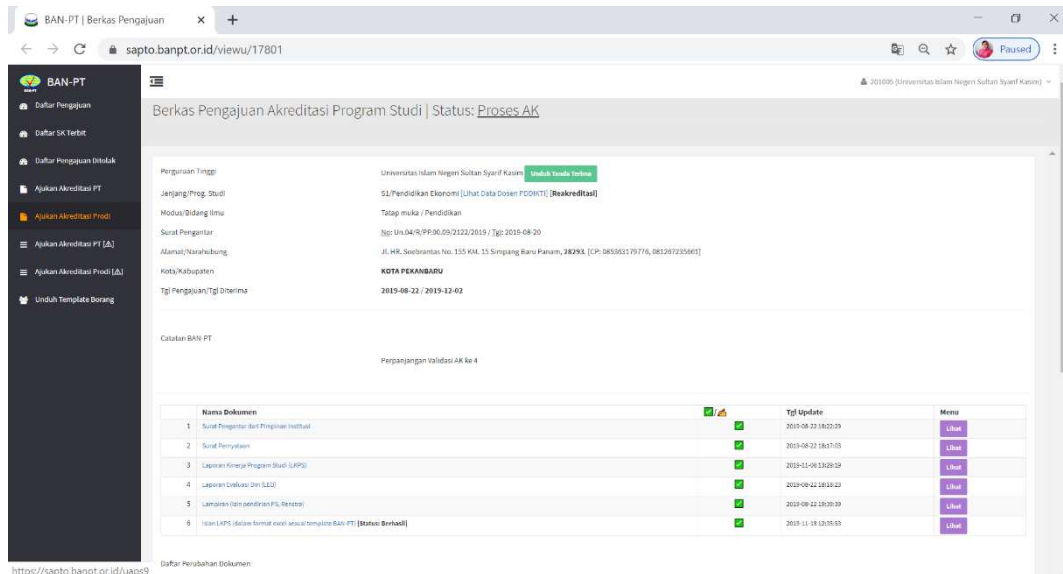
BAN-PT | Berkas Pengajuan ×
sapto.banpt.or.id/viewu/17801
Paused

BAN-PT
Daftar Pengajuan
Daftar SK Terbit
Daftar Pengajuan Ditolak
Ajukan Akreditasi PT
Ajukan Akreditasi Prodi
Ajukan Akreditasi PT [A]
Ajukan Akreditasi Prodi [A]
Unduh Template Borang

201005 (Universitas Islam Negeri Sultan Syarif Kasim)

Berkas Pengajuan Akreditasi Program Studi | Status: Proses AK

| | |
|---|---|
| Perguruan Tinggi | Universitas Islam Negeri Sultan Syarif Kasim Unduh Tanda Terima |
| Jenjang/Prog. Studi | S1/Pendidikan Ekonomi [Lihat Data Dosen PDDIKTI] [Reakreditasi] |
| Modus/Bidang Ilmu | Tatap muka / Pendidikan |
| Surat Pengantar | No: Un.04/R/PP.00.9/2122/2019 / Tgl: 2019-08-20 |
| Alamat/Narahubung | Jl. HR. Soebrantas No. 155 KM. 15 Simpang Baru Panam, 28293. [CP: 085365179776, 081267235601] |
| Kota/Kabupaten | KOTA PEKANBARU |
| Tgl Pengajuan/Tgl Diterima | 2019-08-22 / 2019-12-02 |

Catatan BAN-PT

Perpanjangan Validasi AK ke 4

| | Nama Dokumen | | Tgl Update | Menu |
|---|---|---|---|---|
| 1 | Surat Pengantar dari Pimpinan Institusi | | 2019-08-22 18:22:29 | Lihat |
| 2 | Surat Pernyataan | | 2019-08-22 18:17:03 | Lihat |
| 3 | Laporan Kinerja Program Studi (LKPS) | | 2019-11-06 13:28:19 | Lihat |
| 4 | Laporan Evaluasi Diri (LED) | | 2019-08-22 18:18:23 | Lihat |
| 5 | Lampiran (izin pendirian PS, Renstra) | | 2019-08-22 18:20:39 | Lihat |
| 6 | Isian LKPS (dalam format excel sesuai template BAN-PT) [Status: Berhasil] | | 2019-11-18 12:35:53 | Lihat |

Daftar Perubahan Dokumen

https://sapto.banpt.or.id/uaps9